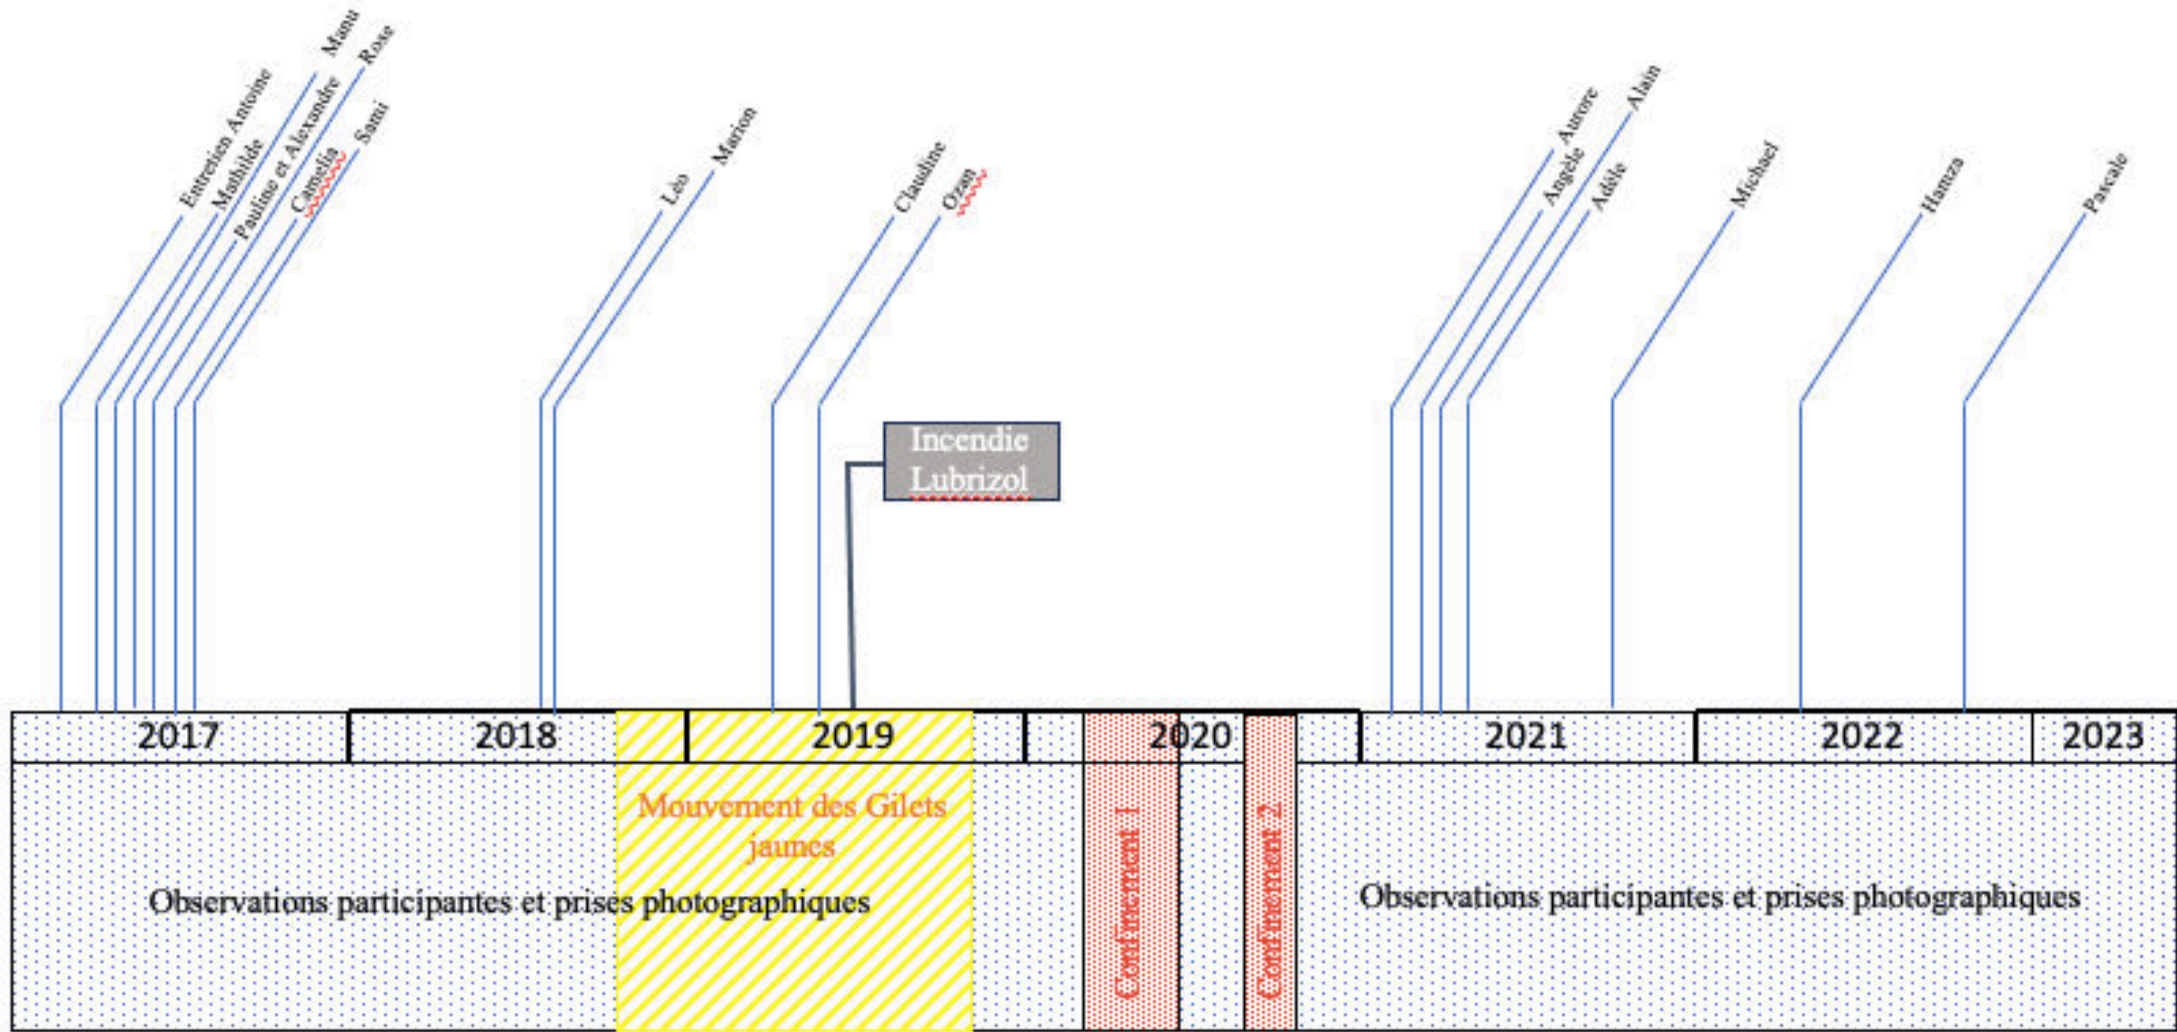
Entretien Antoine
Mathilde
Pauline et Alexandre
Manu
Camelia
Rose
Sami

Léo
Marion

Claudine
Ozan

Incendie Lubrizol

Aurore
Angèle
Alain
Adèle
Michael
Hamza
Pascale

2017
2018
2019
2020
2021
2022
2023

Observations participantes et prises photographiques

Mouvement des Gilets jaunes

Confinement 1

Confinement 2

Observations participantes et prises photographiques